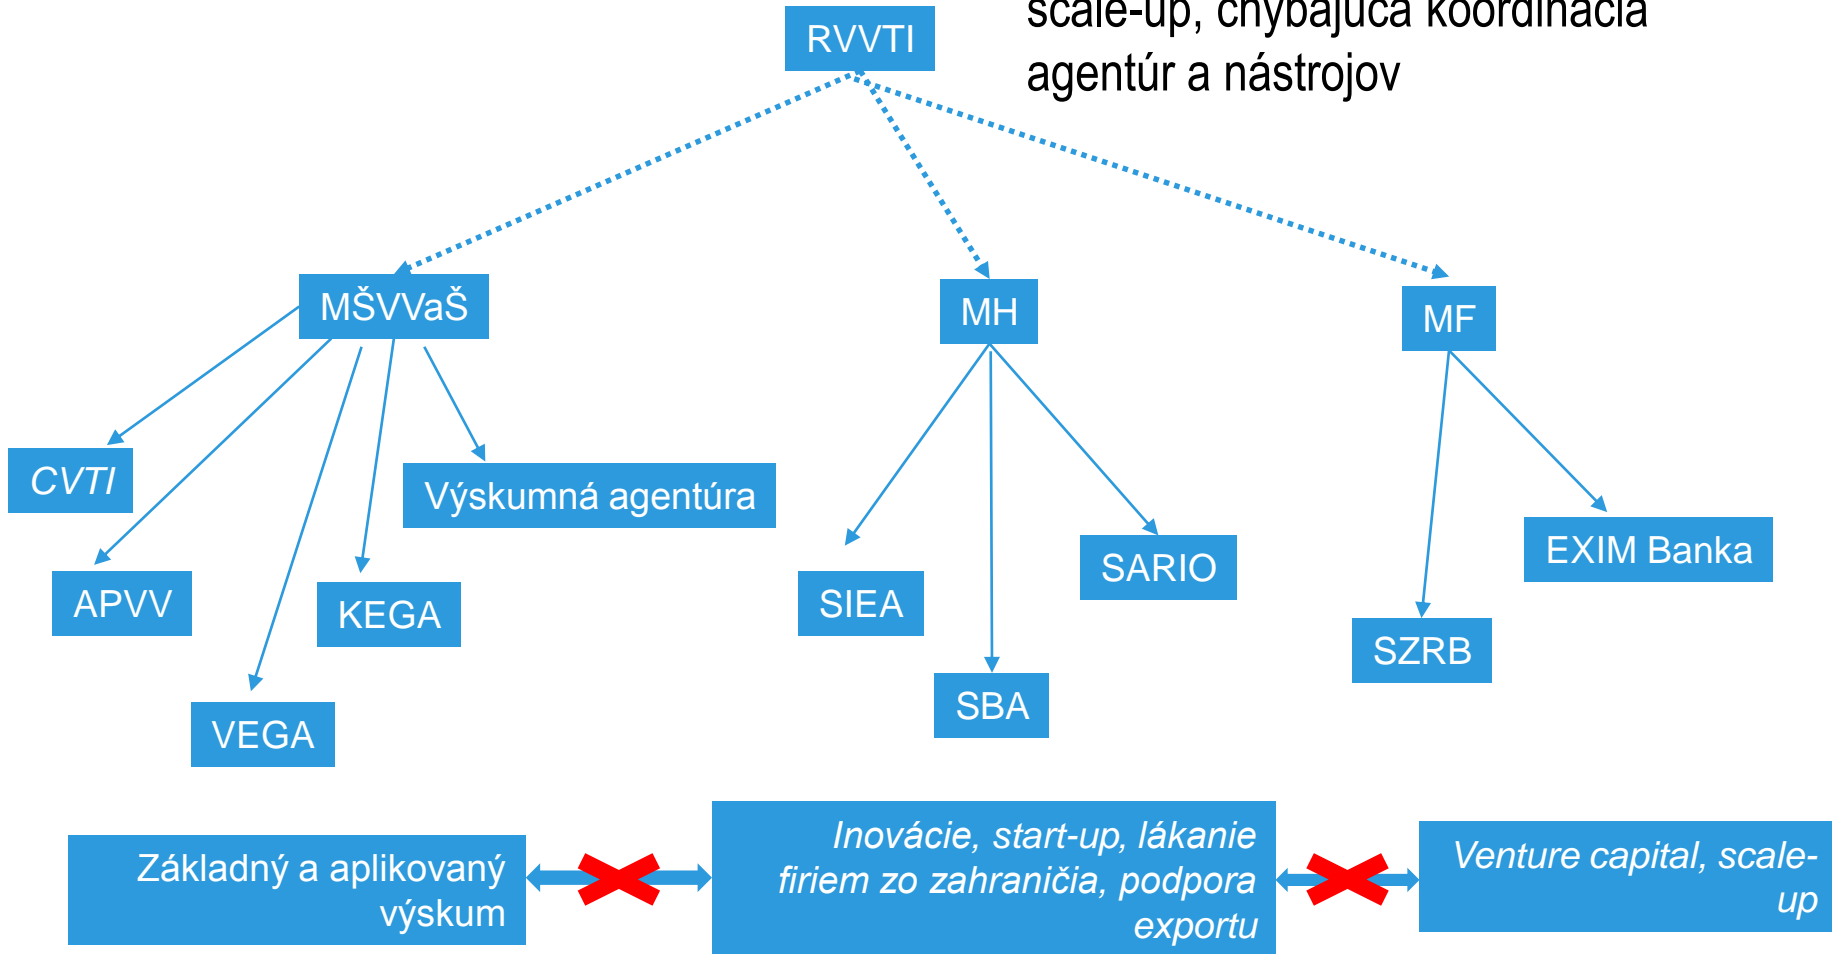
scale-up, chýbajúca koordinácia agentúr a nástrojov

RVVTI

MŠVVaŠ

MH

MF

CVTI

Výskumná agentúra

APVV

KEGA

VEGA

SIEA

SBA

SARIO

SZRB

EXIM Banka

Základný a aplikovaný výskum

Inovácie, start-up, lákanie firiem zo zahraničia, podpora exportu

Venture capital, scale-up